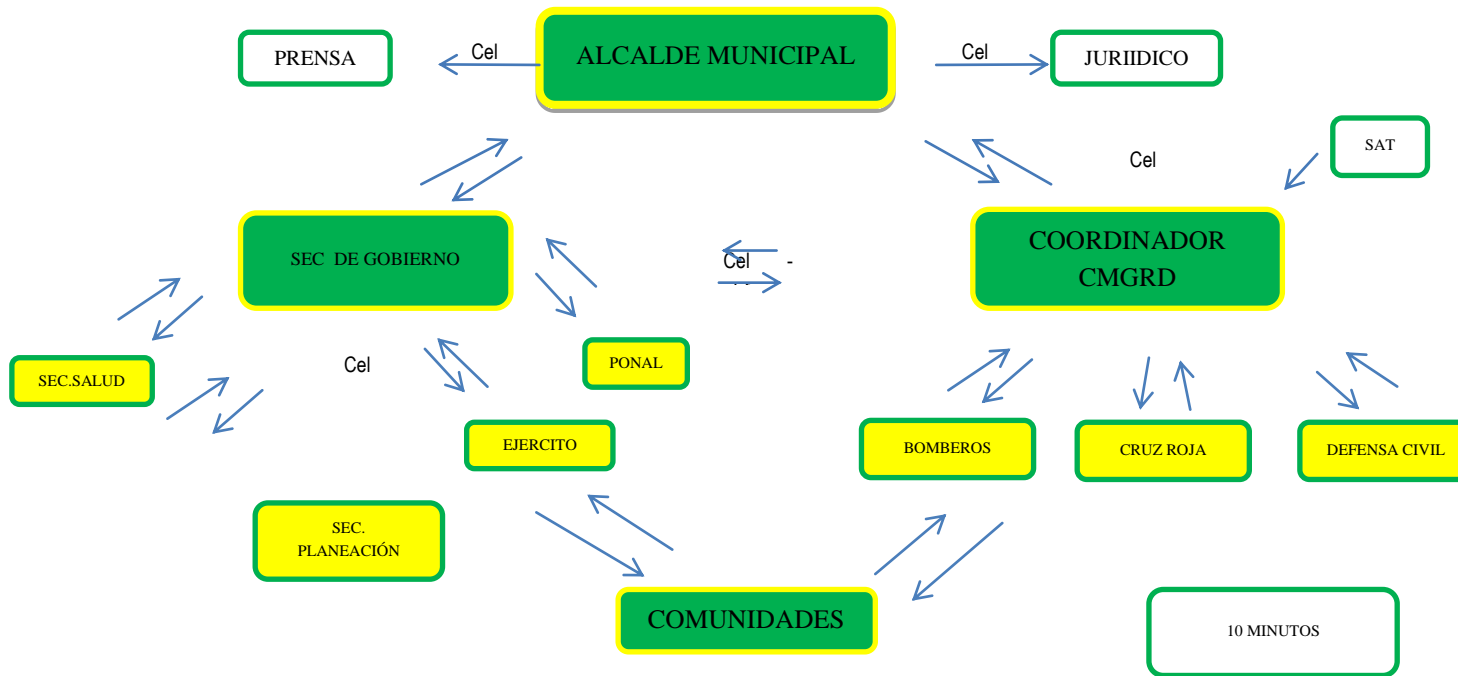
PRENSA

Cel

ALCALDE MUNICIPAL

Cel

JURIIDICO

SAT

Cel

SEC DE GOBIERNO

Cel -

COORDINADOR CMGRD

SEC.SALUD

Cel

PONAL

EJERCITO

BOMBEROS

CRUZ ROJA

DEFENSA CIVIL

SEC. PLANEACIÓN

COMUNIDADES

10 MINUTOS